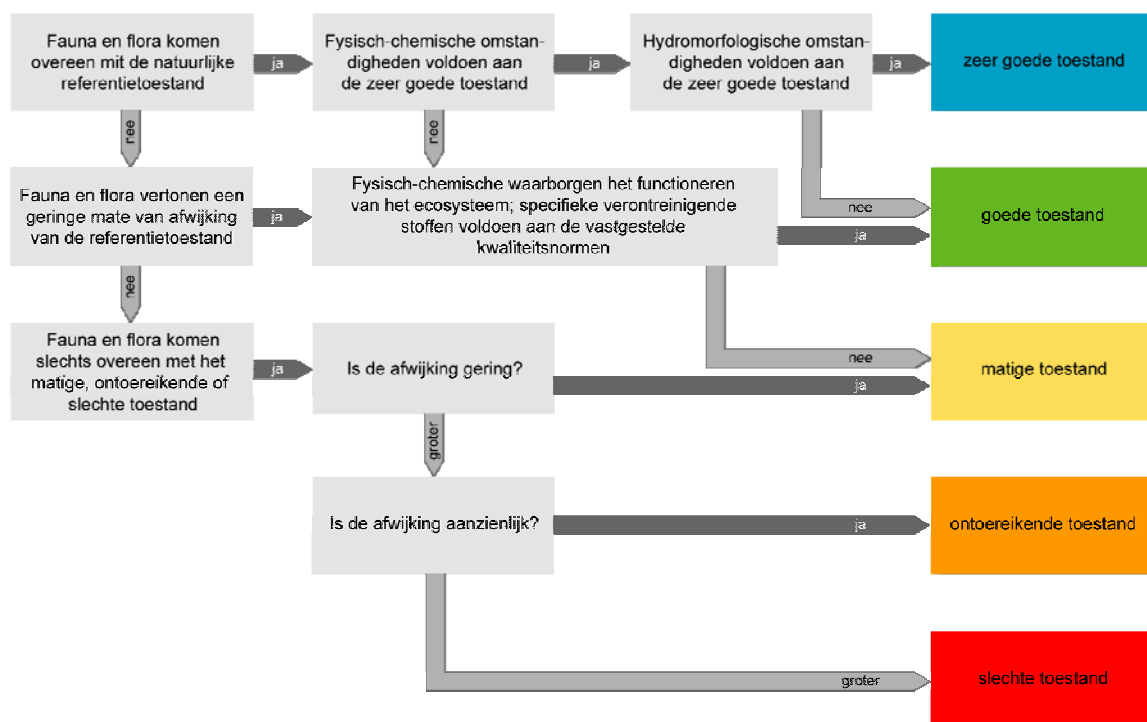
Fauna en flora komen overeen mit de natuurlijke referentietoestand

ja

Fysisch-chemische omstandigheden voldoen aan de zeer goede toestand

ja

Hydromorfologische omstandigheden voldoen aan de zeer goede toestand

ja

zeer goede toestand

nee

nee

Fauna en flora vertonen een geringe mate van afwijking van de referentietoestand

ja

Fysisch-chemische waarborgen het functioneren van het ecosysteem; specifieke verontreinigende stoffen voldoen aan de vastgestelde kwaliteitsnormen

nee

ja

goede toestand

nee

Fauna en flora komen slechts overeen met het matige, ontoereikende of slechte toestand

ja

Is de afwijking gering?

nee

ja

matige toestand

groter

Is de afwijking aanzienlijk?

ja

ontoereikende toestand

groter

slechte toestand